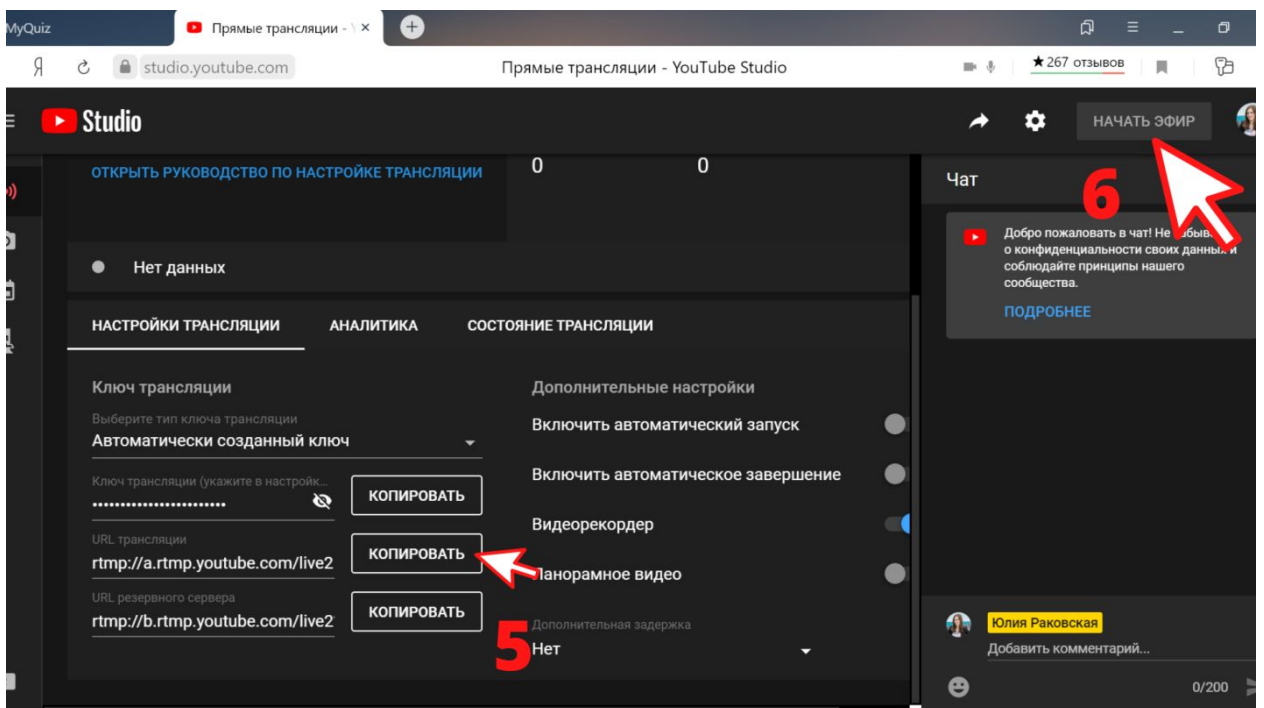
MyQuiz
Прямые трансляции - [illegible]
studio.youtube.com
Прямые трансляции - YouTube Studio
★267 отзывов

Studio
НАЧАТЬ ЭФИР

ОТКРЫТЬ РУКОВОДСТВО ПО НАСТРОЙКЕ ТРАНСЛЯЦИИ
0
0

Нет данных

НАСТРОЙКИ ТРАНСЛЯЦИИ
АНАЛИТИКА
СОСТОЯНИЕ ТРАНСЛЯЦИИ

Ключ трансляции
Выберите тип ключа трансляции
Автоматически созданный ключ
Ключ трансляции (укажите в настройк...
••••••••••••••••••••••••
КОПИРОВАТЬ
URL трансляции
rtmp://a.rtmp.youtube.com/live2
КОПИРОВАТЬ
URL резервного сервера
rtmp://b.rtmp.youtube.com/live2
КОПИРОВАТЬ

Дополнительные настройки
Включить автоматический запуск
Включить автоматическое завершение
Видеорекордер
Панорамное видео
Дополнительная задержка
Нет

5
6

Чат
Добро пожаловать в чат! Не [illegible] о конфиденциальности своих данных и соблюдайте принципы нашего сообщества.
ПОДРОБНЕЕ

Юлия Раковская
Добавить комментарий...
0/200